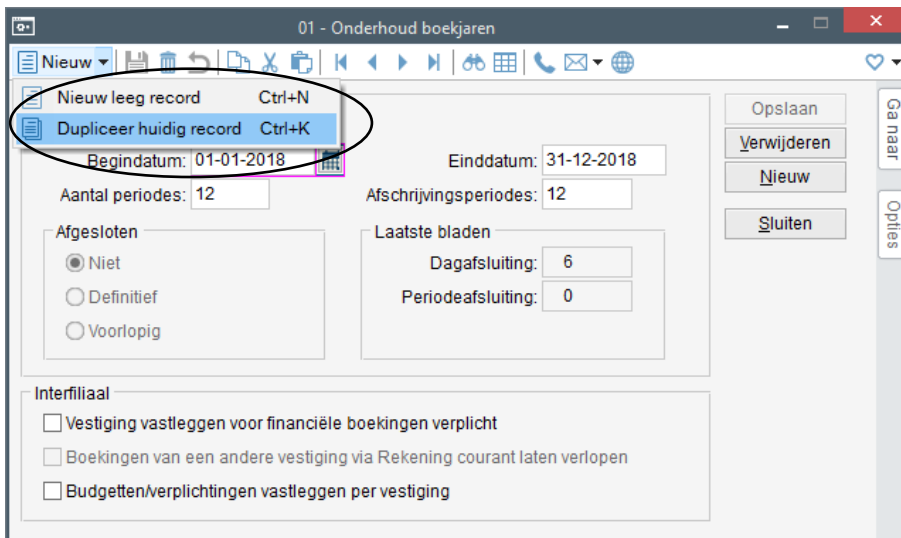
01 - Onderhoud boekjaren

Nieuw

Nieuw leeg record Ctrl+N
Dupliceer huidig record Ctrl+K

Begindatum: 01-01-2018
Einddatum: 31-12-2018
Aantal periodes: 12
Afschrijvingsperiodes: 12

Afgesloten
Niet
Definitief
Voorlopig

Laatste bladen
Dagafsluiting: 6
Periodeafsluiting: 0

Opslaan
Verwijderen
Nieuw
Sluiten

Ga naar
Opties

Interfiliaal
Vestiging vastleggen voor financiële boekingen verplicht
Boekingen van een andere vestiging via Rekening courant laten verlopen
Budgetten/verplichtingen vastleggen per vestiging